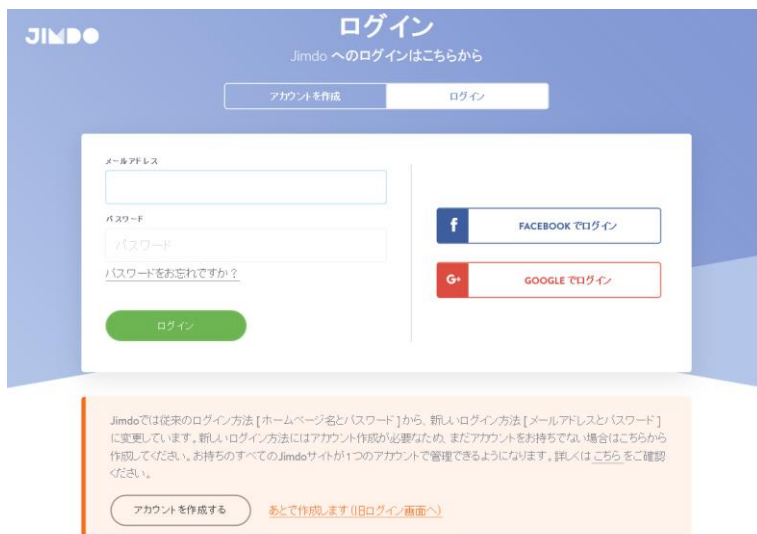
JIMDO

ログイン

Jimdo へのログインはこちらから

アカウントを作成 ログイン

メールアドレス

パスワード

パスワード

パスワードをお忘れですか？

ログイン

f FACEBOOK でログイン

G+ GOOGLE でログイン

Jimdoでは従来のログイン方法［ホームページ名とパスワード］から、新しいログイン方法［メールアドレスとパスワード］に変更しています。新しいログイン方法にはアカウント作成が必要なため、まだアカウントをお持ちでない場合はこちらから作成してください。お持ちのすべてのJimdoサイトが1つのアカウントで管理できるようになります。詳しくはこちらをご確認ください。

アカウントを作成する あとで作成します（旧ログイン画面へ）